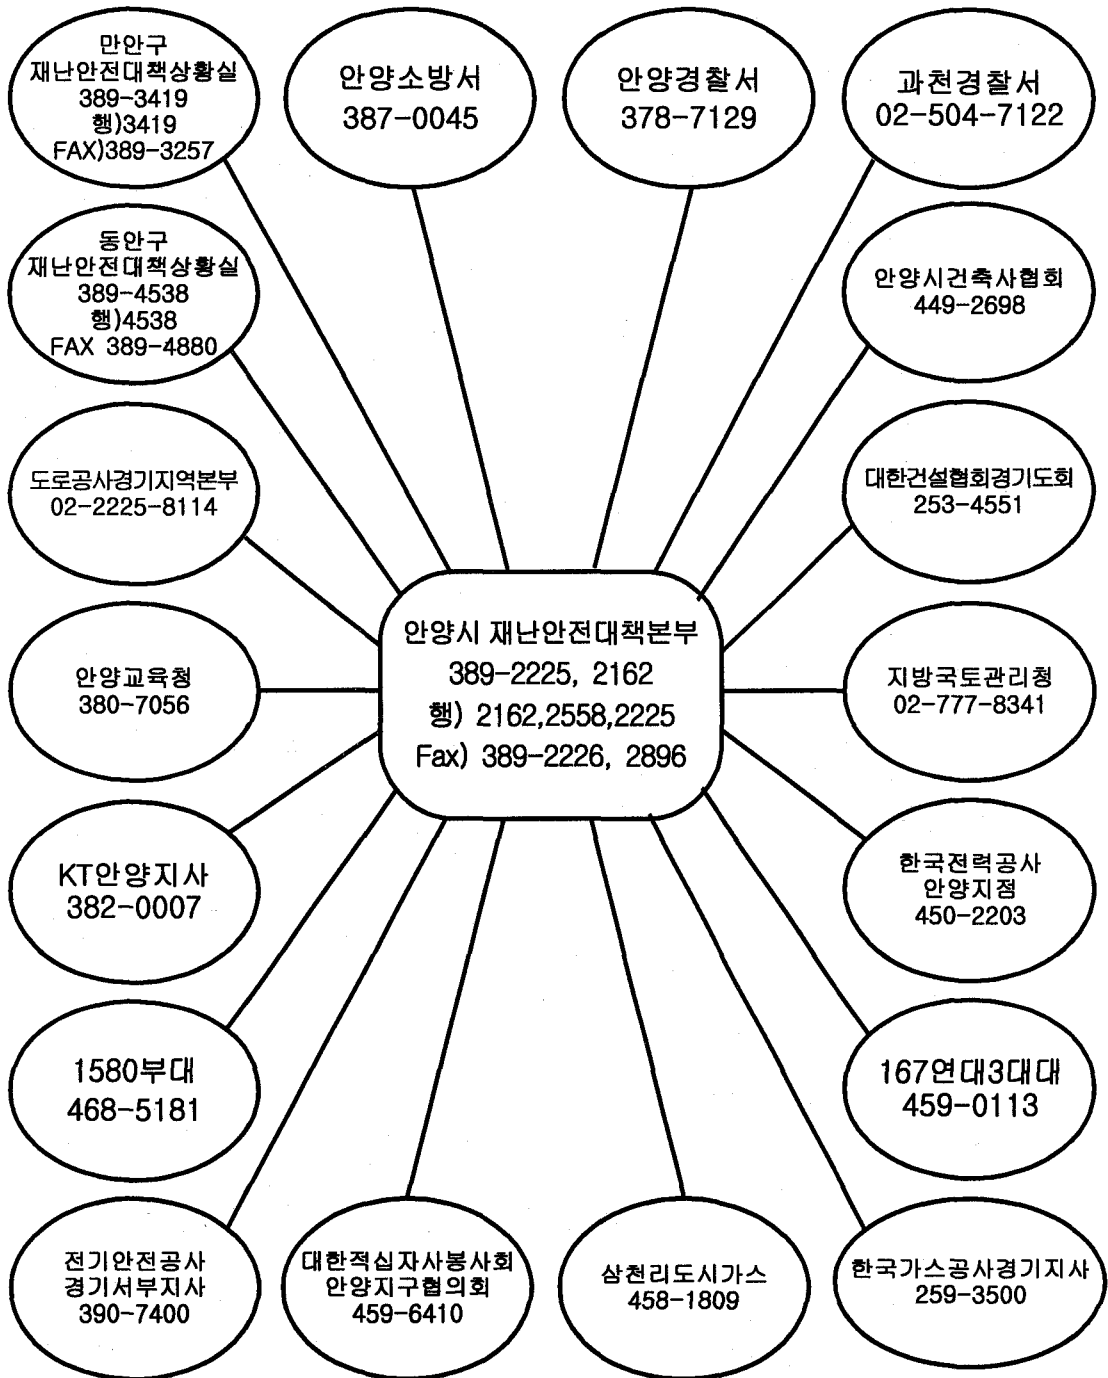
만안구
재난안전대책상황실
389-3419
행)3419
FAX)389-3257

안양소방서
387-0045

안양경찰서
378-7129

과천경찰서
02-504-7122

동안구
재난안전대책상황실
389-4538
행)4538
FAX 389-4880

안양시건축사협회
449-2698

도로공사경기지역본부
02-2225-8114

대한건설협회경기도회
253-4551

안양시 재난안전대책본부
389-2225, 2162
행) 2162,2558,2225
Fax) 389-2226, 2896

안양교육청
380-7056

지방국토관리청
02-777-8341

KT안양지사
382-0007

한국전력공사
안양지점
450-2203

1580부대
468-5181

167연대3대대
459-0113

전기안전공사
경기서부지사
390-7400

대한적십자사봉사회
안양지구협의회
459-6410

삼천리도시가스
458-1809

한국가스공사경기지사
259-3500